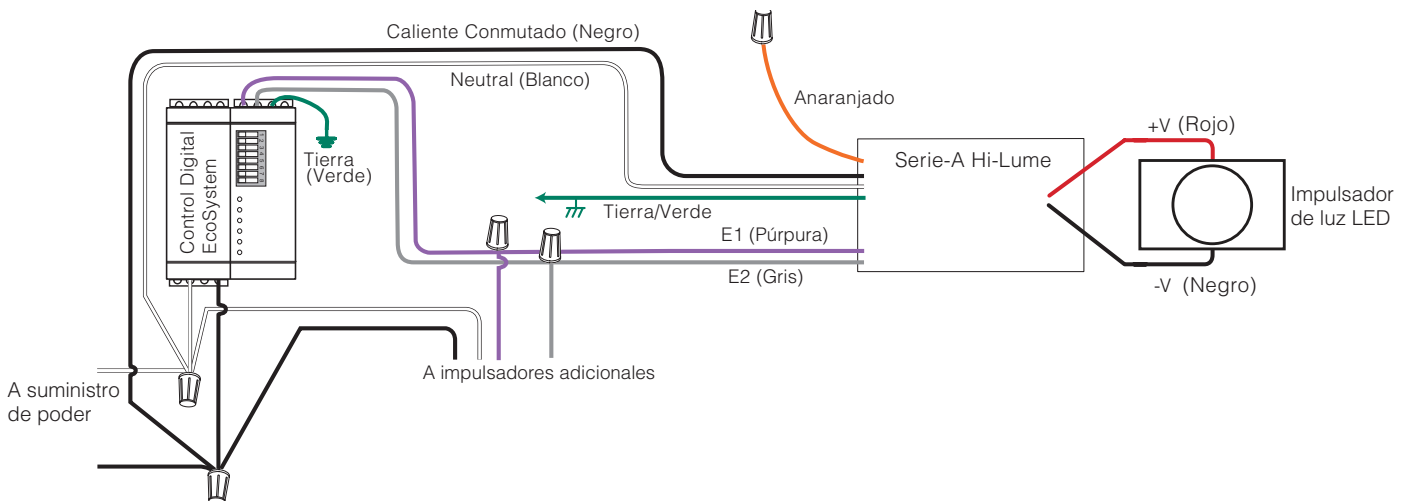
Caliente Conmutado (Negro)

Neutral (Blanco)

Anaranjado

Control Digital EcoSystem

Tierra (Verde)

Serie-A Hi-Lume

+V (Rojo)

Impulsador de luz LED

Tierra/Verde

E1 (Púrpura)

E2 (Gris)

-V (Negro)

A impulsadores adicionales

A suministro de poder